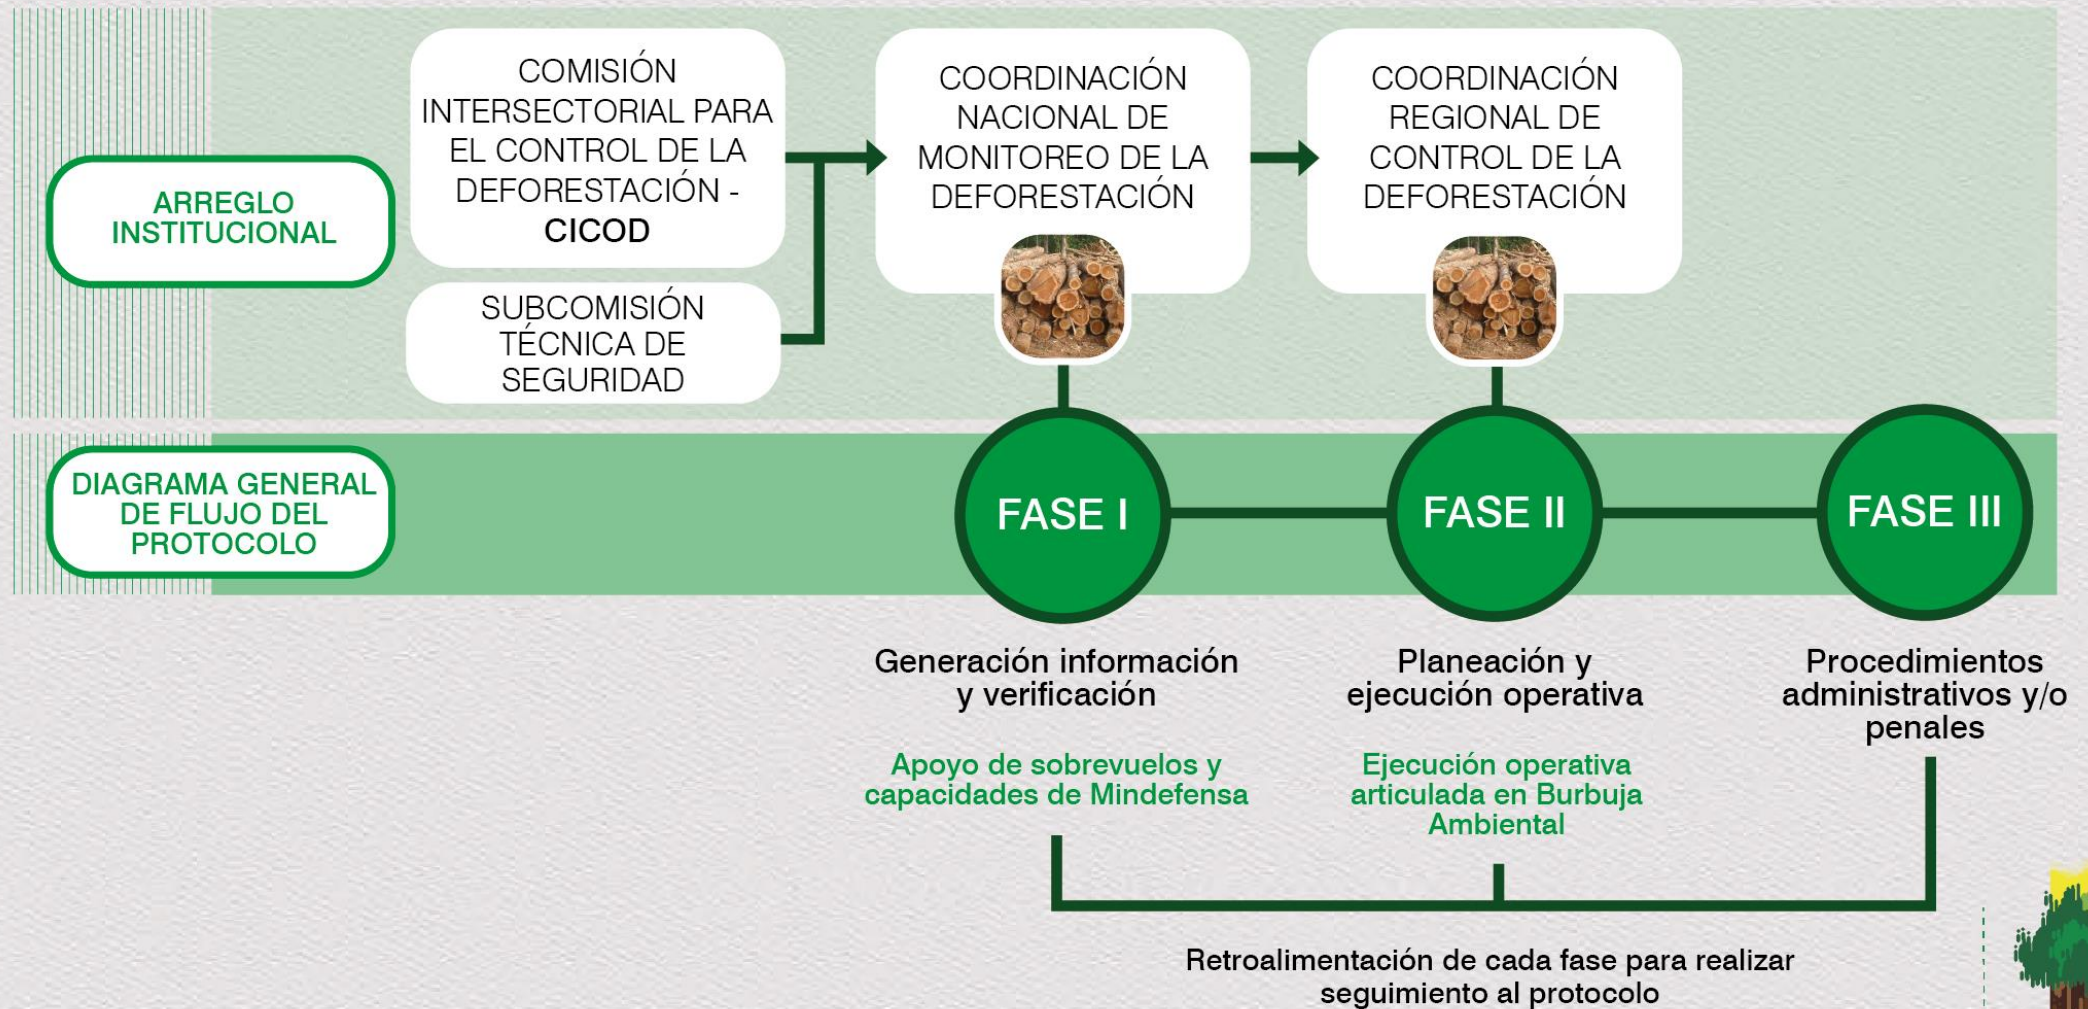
ARREGLO INSTITUCIONAL

COMISIÓN INTERSECTORIAL PARA EL CONTROL DE LA DEFORESTACIÓN - CICOD

SUBCOMISIÓN TÉCNICA DE SEGURIDAD

COORDINACIÓN NACIONAL DE MONITOREO DE LA DEFORESTACIÓN

COORDINACIÓN REGIONAL DE CONTROL DE LA DEFORESTACIÓN

DIAGRAMA GENERAL DE FLUJO DEL PROTOCOLO

FASE I

FASE II

FASE III

Generación información y verificación

Apoyo de sobrevuelos y capacidades de Mindefensa

Planeación y ejecución operativa

Ejecución operativa articulada en Burbuja Ambiental

Procedimientos administrativos y/o penales

Retroalimentación de cada fase para realizar seguimiento al protocolo